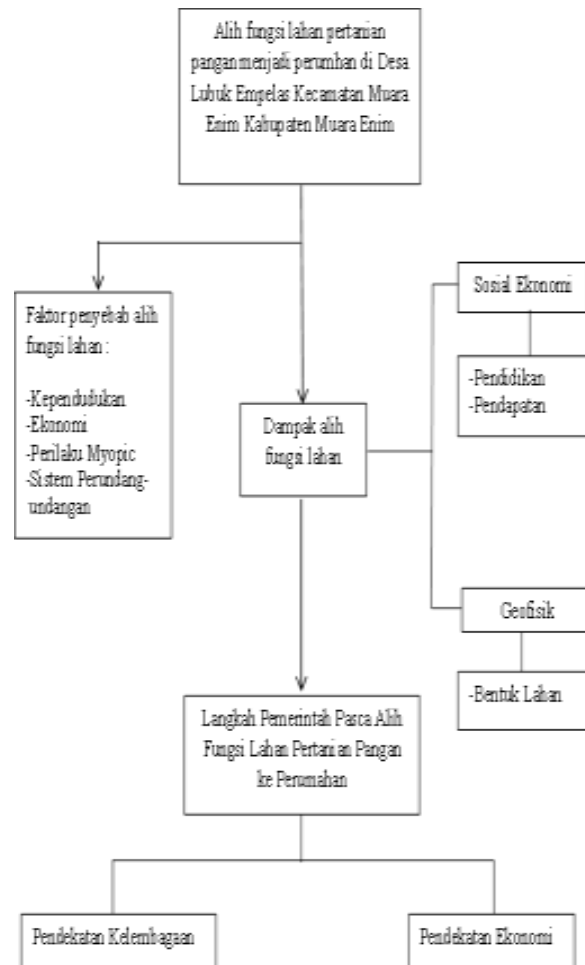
Alih fungsi lahan pertanian pangan menjadi perumahan di Desa Lubuk Empelas Kecamatan Muara Enim Kabupaten Muara Enim

Faktor penyebab alih fungsi lahan :

-Kependudukan
-Ekonomi
-Perilaku Myopic
-Sistem Perundang-undangan

Dampak alih fungsi lahan

Sosial Ekonomi

-Pendidikan
-Pendapatan

Geofisik

-Bentuk Lahan

Langkah Pemerintah Pasca Alih Fungsi Lahan Pertanian Pangan ke Perumahan

Pendekatan Kelembagaan

Pendekatan Ekonomi